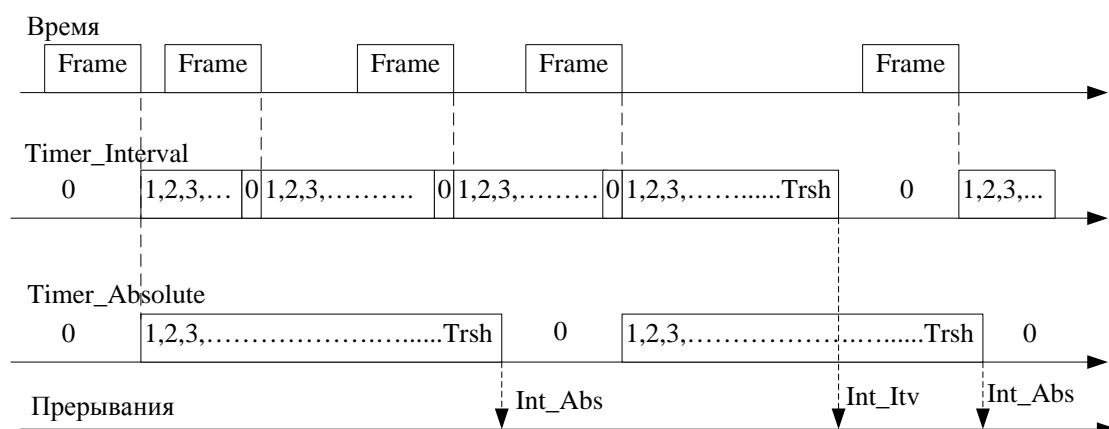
Время

Frame Frame Frame Frame Frame

Timer_Interval

0 1,2,3,… 0 1,2,3,………. 0 1,2,3,……… 0 1,2,3,……......Trsh 0 1,2,3,...

Timer_Absolute

0 1,2,3,………………….......Trsh 0 1,2,3,………………….......Trsh 0

Прерывания Int_Abs Int_Itv Int_Abs